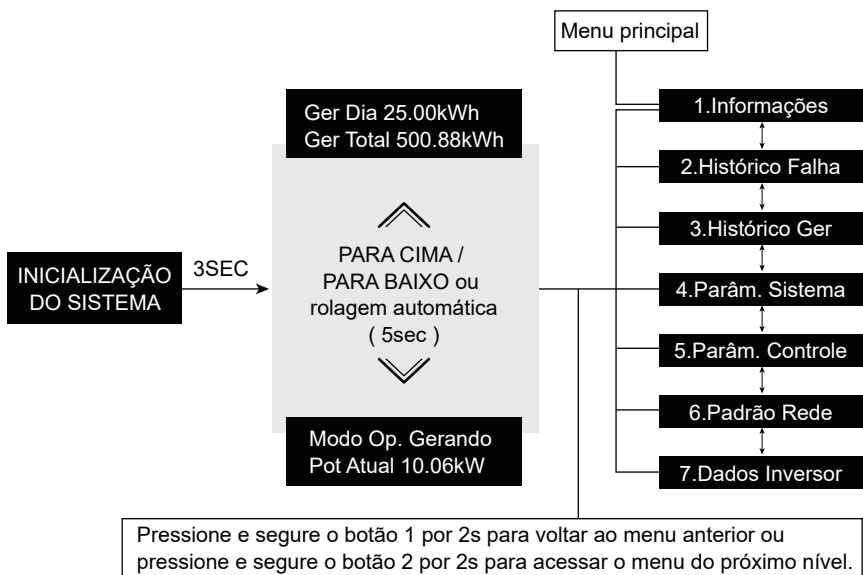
Menu principal

Ger Dia 25.00kWh
Ger Total 500.88kWh

INICIALIZAÇÃO DO SISTEMA

3SEC

PARA CIMA / PARA BAIXO ou rolagem automática ( 5sec )

Modo Op. Gerando
Pot Atual 10.06kW

1.Informações
2.Histórico Falha
3.Histórico Ger
4.Parâm. Sistema
5.Parâm. Controle
6.Padrão Rede
7.Dados Inversor

Pressione e segure o botão 1 por 2s para voltar ao menu anterior ou pressione e segure o botão 2 por 2s para acessar o menu do próximo nível.